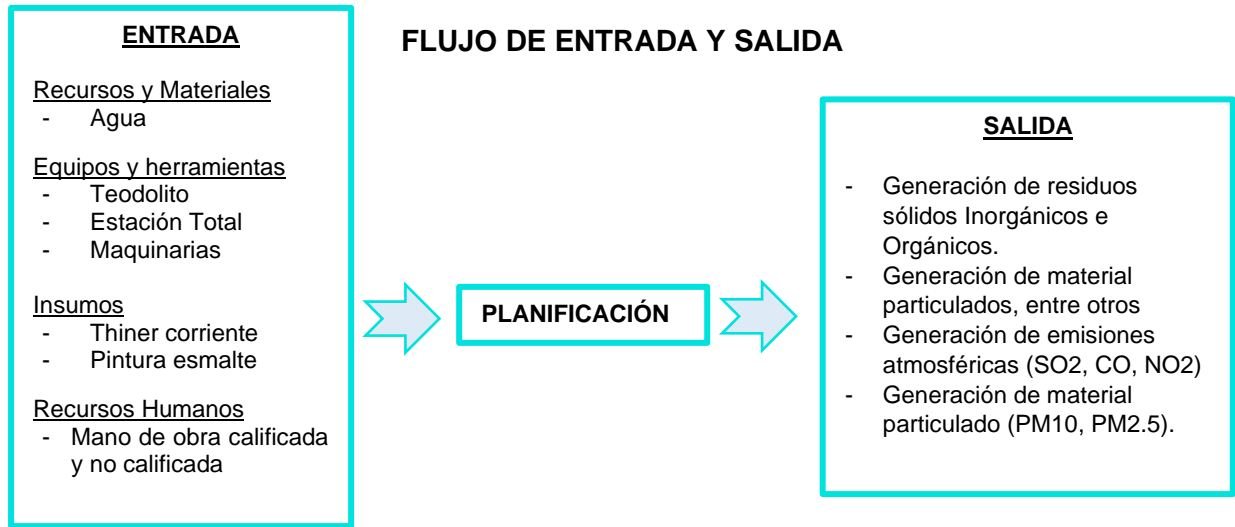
ENTRADA

Recursos y Materiales
- Agua

Equipos y herramientas
- Teodolito
- Estación Total
- Maquinarias

Insumos
- Thiner corriente
- Pintura esmalte

Recursos Humanos
- Mano de obra calificada y no calificada

FLUJO DE ENTRADA Y SALIDA

PLANIFICACIÓN

SALIDA

- Generación de residuos sólidos Inorgánicos e Orgánicos.
- Generación de material particulados, entre otros
- Generación de emisiones atmosféricas (SO2, CO, NO2)
- Generación de material particulado (PM10, PM2.5).